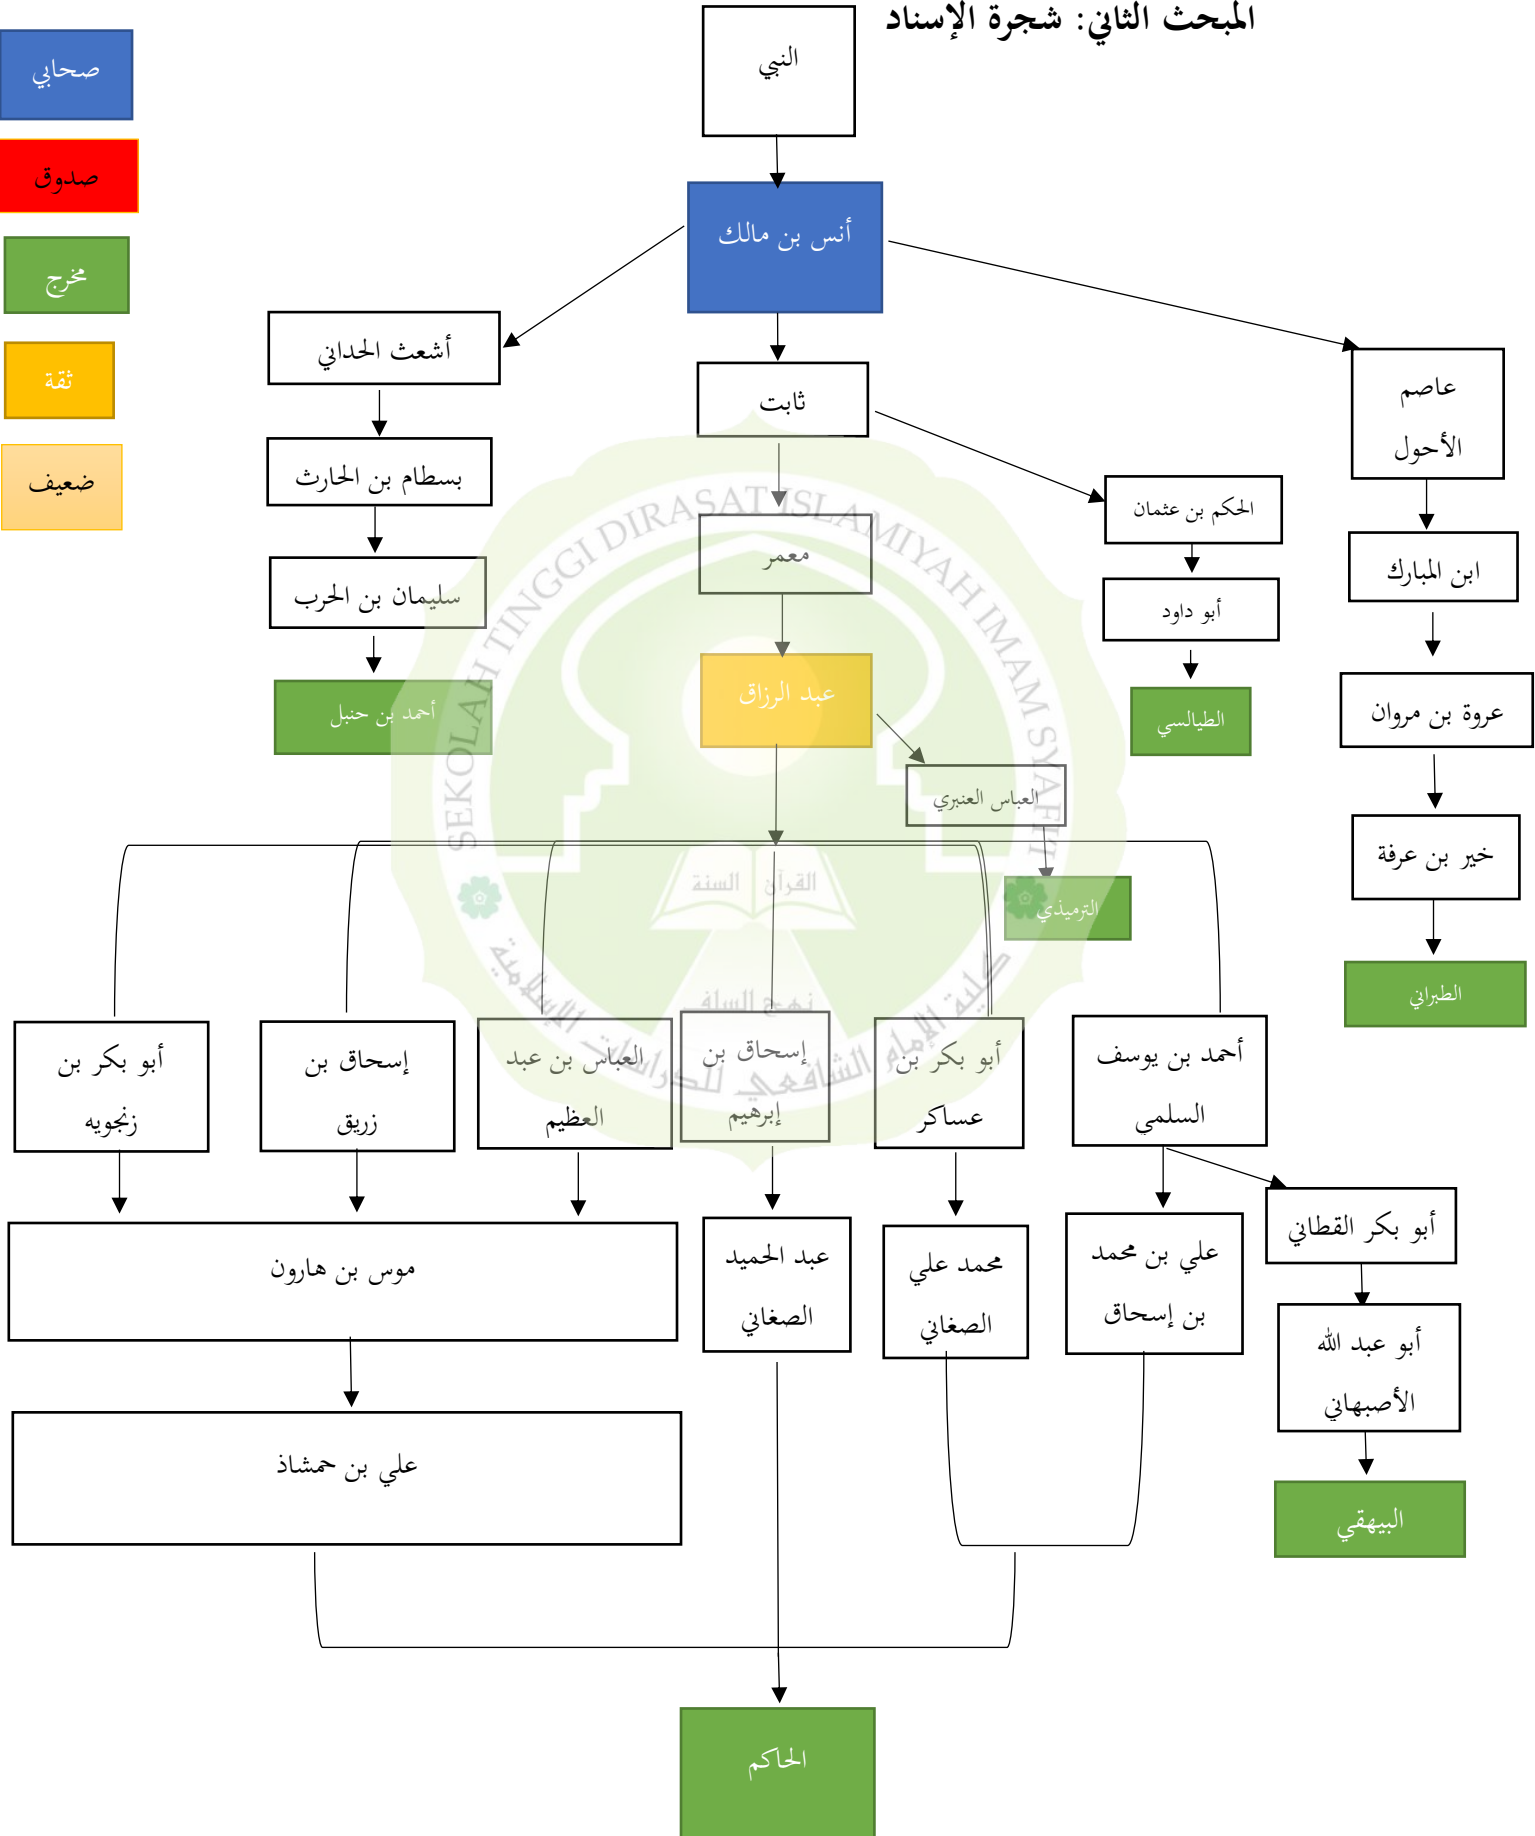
المبحث الثاني: شجرة الإسناد

صحابي
صدوق
مخرج
ثقة
ضعيف

النبي

أنس بن مالك

أشعث الحداني

ثابت

عاصم الأحول

بسطام بن الحارث

الحكم بن عثمان

ابن المبارك

معمر

أبو داود

سليمان بن الحرب

عروة بن مروان

أحمد بن حنبل

عبد الرزاق

الطيالسي

العباس العنبري

خير بن عرفة

الترميذي

الطبراني

SEKOLAH TINGGI DIRASAT ISLAMIYAH IMAM SYAFI'I

القرآن السنة

أبو بكر بن زنجويه

إسحاق بن زريق

العباس بن عبد العظيم

إسحاق بن إبرهيم

أبو بكر بن عساكر

أحمد بن يوسف السلمي

أبو بكر القطاني

موس بن هارون

عبد الحميد الصغاني

محمد علي الصغاني

علي بن محمد بن إسحاق

أبو عبد الله الأصبهاني

علي بن حمشاذ

البيهقي

الحاكم